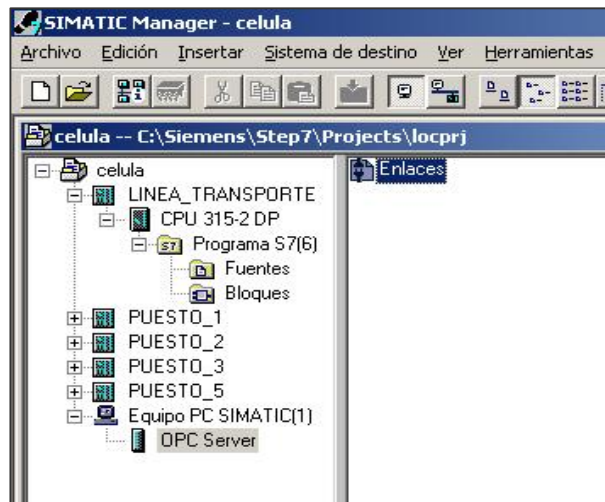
SIMATIC Manager - celula

Archivo Edición Insertar Sistema de destino Ver Herramientas

celula -- C:\Siemens\Step7\Projects\locprj

celula
LINEA_TRANSPORTE
CPU 315-2 DP
Programa S7(6)
Fuentes
Bloques
PUESTO_1
PUESTO_2
PUESTO_3
PUESTO_5
Equipo PC SIMATIC(1)
OPC Server

Enlaces